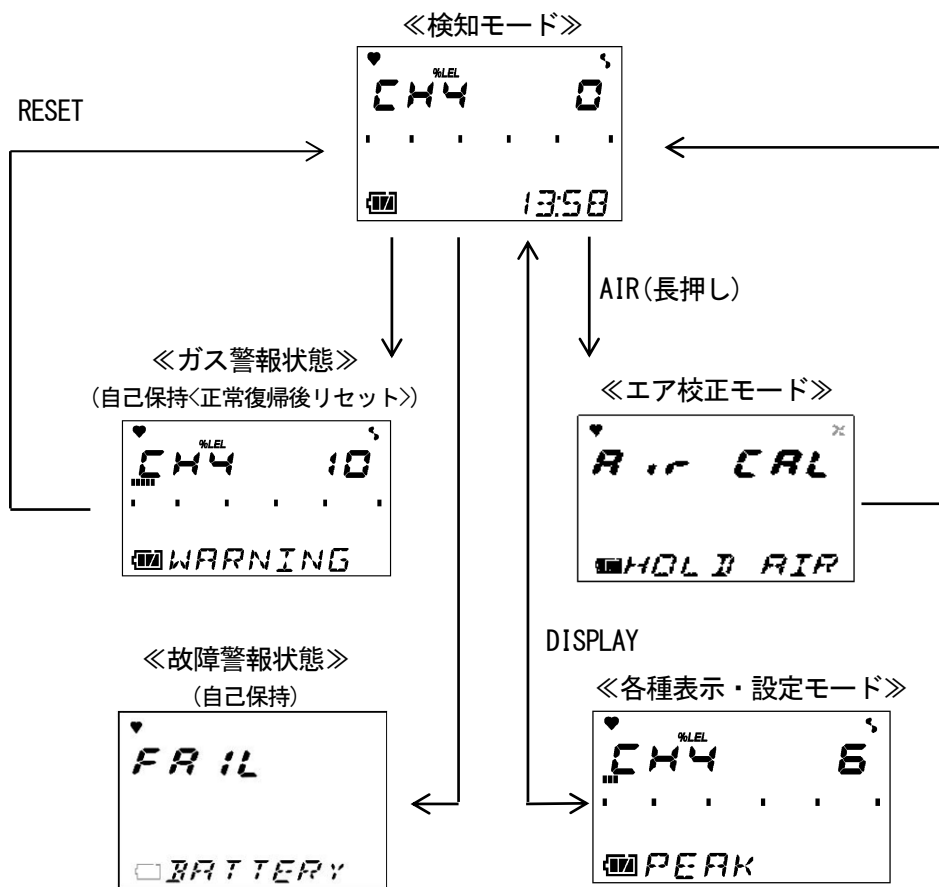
≪検知モード≫

%LEL
CH4 0
13:58

RESET

AIR(長押し)

≪ガス警報状態≫
(自己保持<正常復帰後リセット>)

%LEL
CH4 10
WARNING

≪エア校正モード≫

Air CAL
HOLD AIR

DISPLAY

≪故障警報状態≫
(自己保持)

FAIL
BATTERY

≪各種表示・設定モード≫

%LEL
CH4 6
PEAK